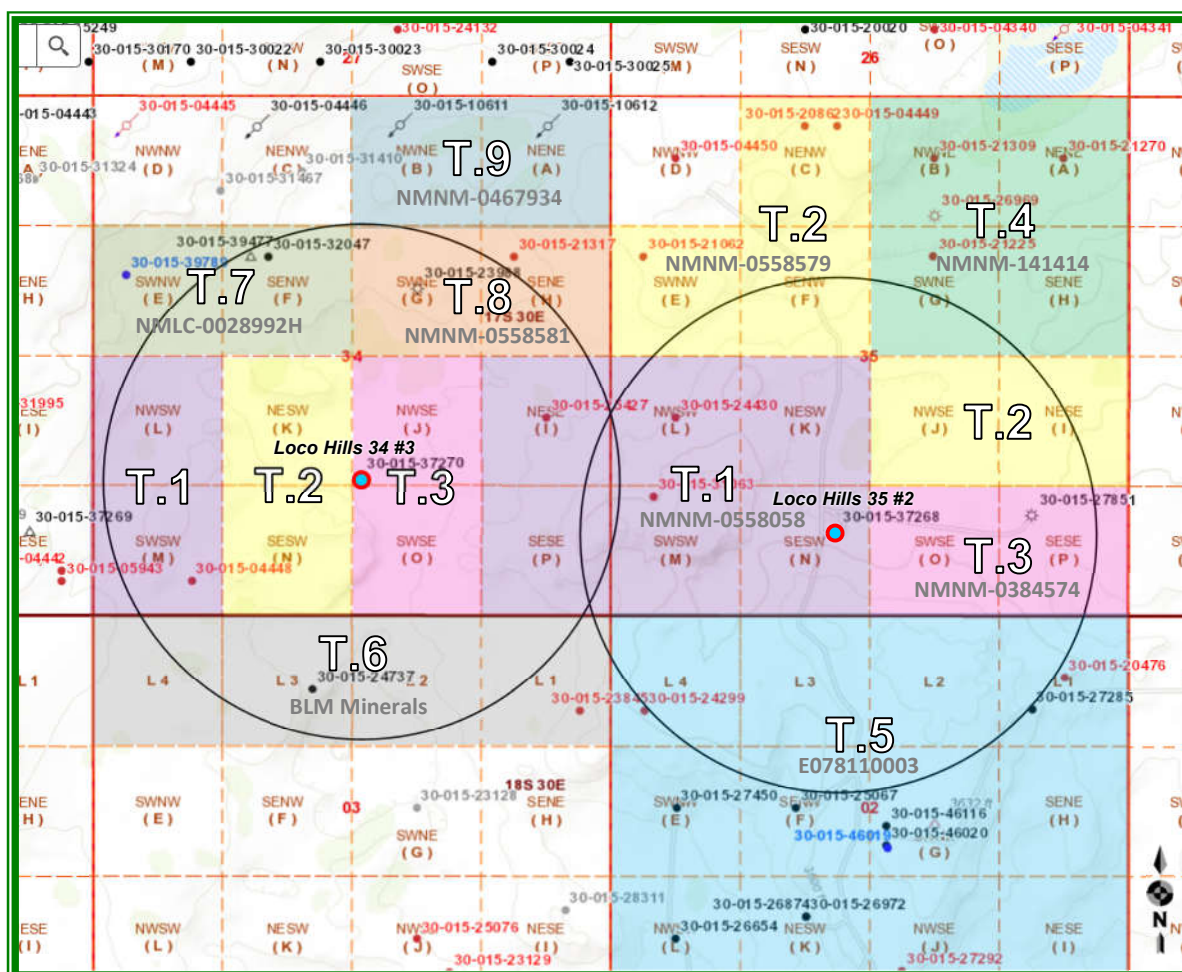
5249
30-015-24132
30-015-20020
30-015-04340
30-015-04341
30-015-30170 30-015-30022 30-015-30023 30-015-30024 30-015-30025
(M) (N) 27 SWSE (O) (P) (M) SWSW SESW (N) 26 SWSE (O) SESE (P)
015-04443
30-015-04445 30-015-04446 30-015-10611 30-015-10612
30-015-20862 30-015-04449
NENE (A) 30-015-31324 NWNW (D) NENW (C) 30-015-31410 NWNE (B) NENE (A) NWNW (D) 30-015-04450 NENW (C) NWNE (B) 30-015-21309 NENE (A) 30-015-21270
30-015-31467
T.9
NMNM-0467934
30-015-26969
T.2 T.4
30-015-39477 30-015-32047
30-015-39789
30-015-21317
30-015-21062
30-015-21225
NMNM-0558579
NMNM-141414
SENE (H) SWNW (E) SENW (F) SWNE (G) 30-015-23988 SENE (H) SWNW (E) SENW (F) SWNE (G) SENE (H)
T.7 T.8
17S 30E
NMLC-0028992H
NMNM-0558581
34 35
31995 NESE (I) NWSW (L) NESW (K) NWSE (J) NESE (I) 30-015-25427 30-015-24430 (L) NESW (K) NWSE (J) NESE (I)
T.2
Loco Hills 34 #3
30-015-37270
T.1 T.2 T.3 T.1
30-015-37063
Loco Hills 35 #2
30-015-37268
30-015-27851
30-015-37269
NMNM-0558058
SESE SWSW (M) SESW (N) SWSE (O) SESE (P) SWSW (M) SESW (N) SWSE (O) SESE (P)
T.3
04442 30-015-05943 30-015-04448
NMNM-0384574
T.6
L 1 L 4 L 3 30-015-24737 L 2 L 1 L 4 L 3 L 2 L 1
30-015-20476
30-015-23845 30-015-24299
30-015-27285
BLM Minerals
T.5
E078110003
18S 30E
SENE (H) SWNW (E) SENW (F) 03 30-015-23128 SENE (H) SWNW (E) 30-015-27450 SENW (F) 30-015-25067 02 30-015-46116 SENE (H)
SWNE (G)
30-015-46019 30-015-46020 (G)
30-015-28311
30-015-26874 30-015-26972
NESE (I) NWSW (L) NESW (K) NWSE 30-015-25076 NESE (I) NWSW 30-015-26654 NESW (K) NWSE (J) NESE (I)
30-015-23129
30-015-27292
N